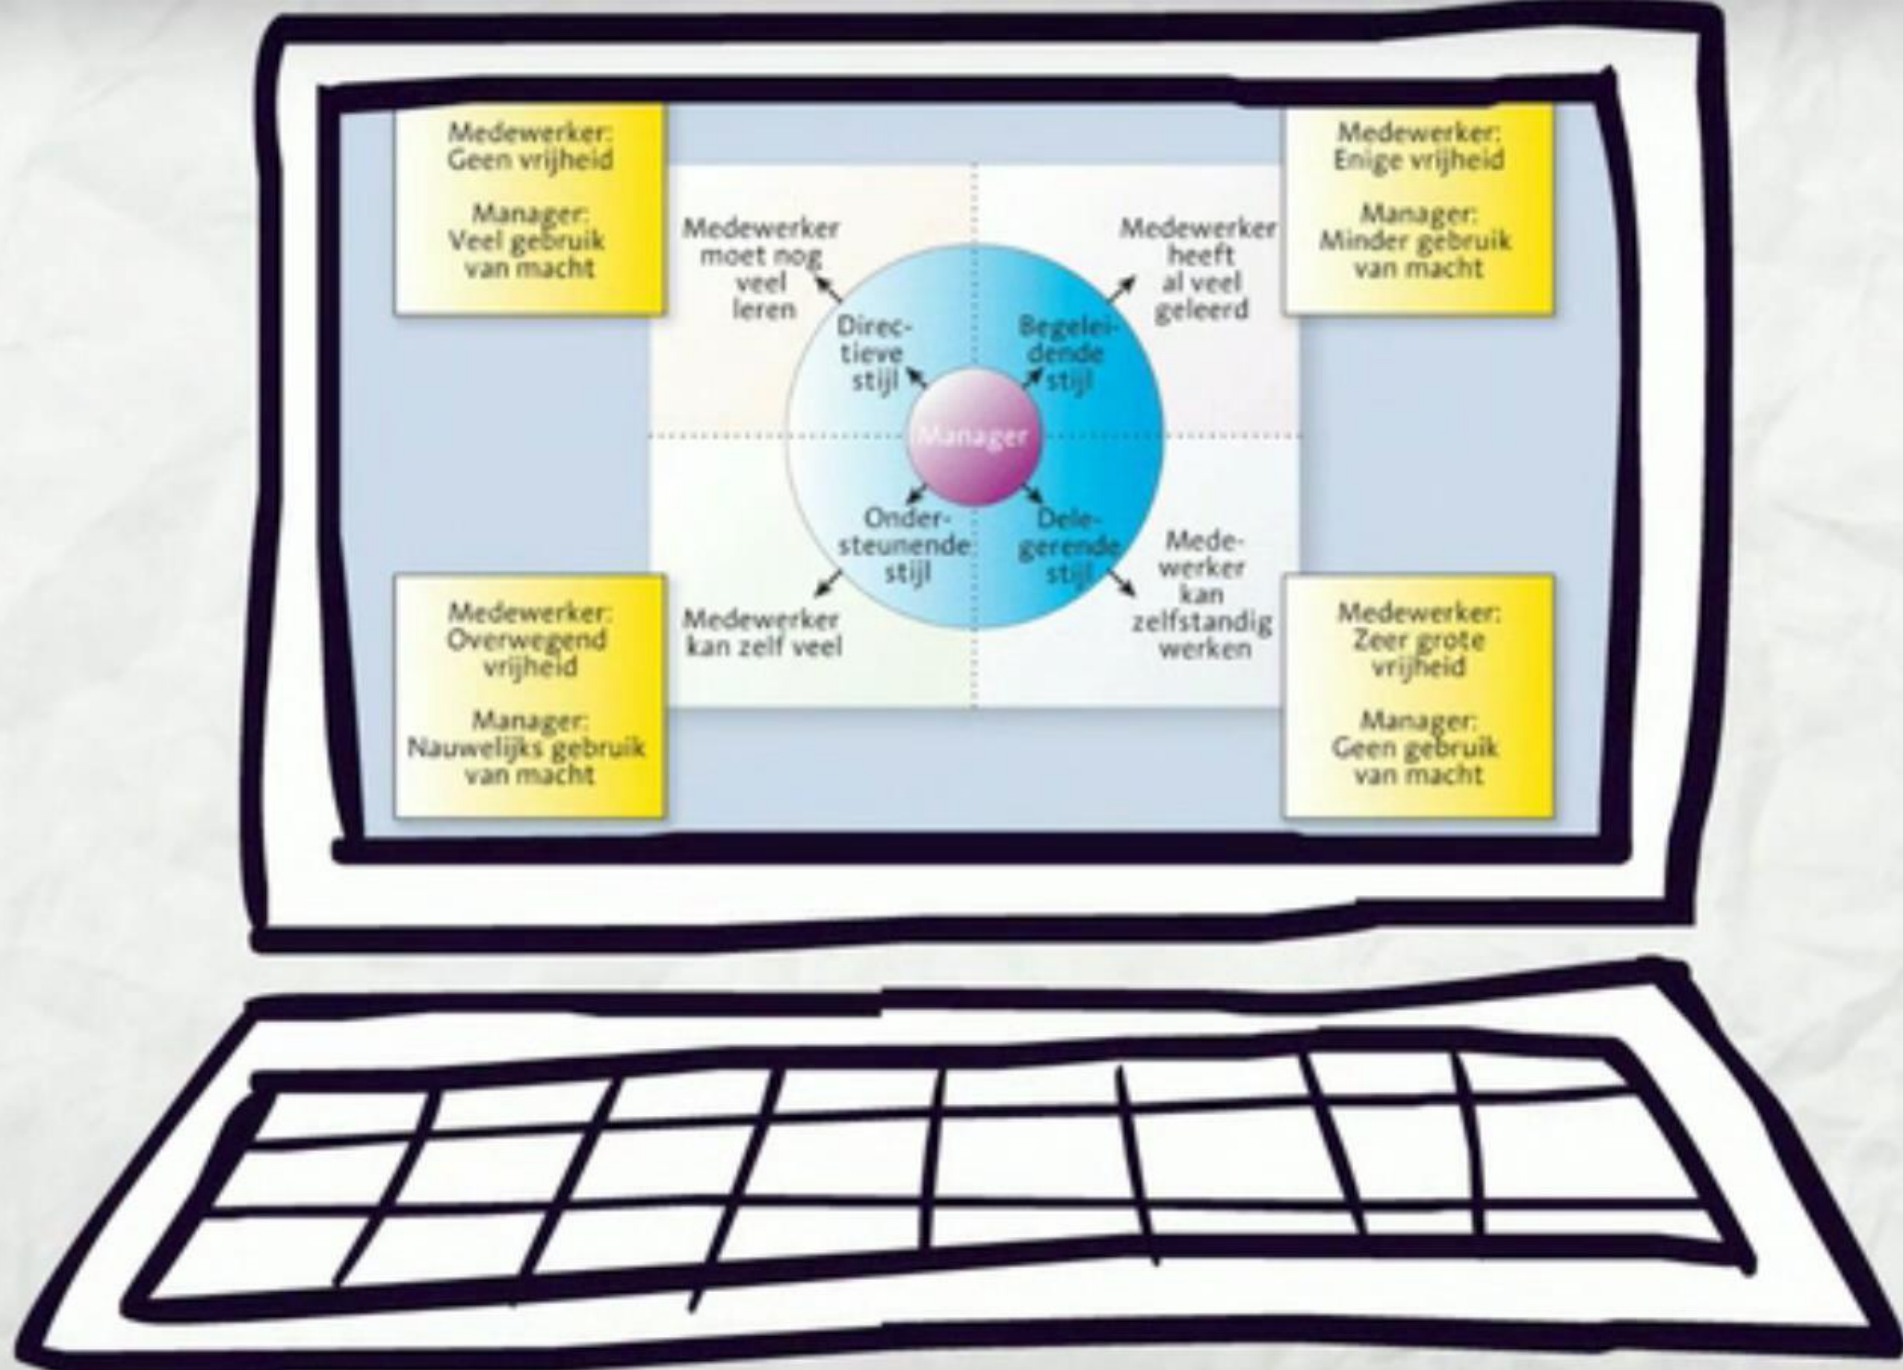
Medewerker: Geen vrijheid

Manager: Veel gebruik van macht

Medewerker moet nog veel leren

Medewerker heeft al veel geleerd

Medewerker: Enige vrijheid

Manager: Minder gebruik van macht

Directieve stijl

Begeleidende stijl

Manager

Ondersteunende stijl

Delegerende stijl

Medewerker kan zelf veel

Medewerker kan zelfstandig werken

Medewerker: Overwegend vrijheid

Manager: Nauwelijks gebruik van macht

Medewerker: Zeer grote vrijheid

Manager: Geen gebruik van macht